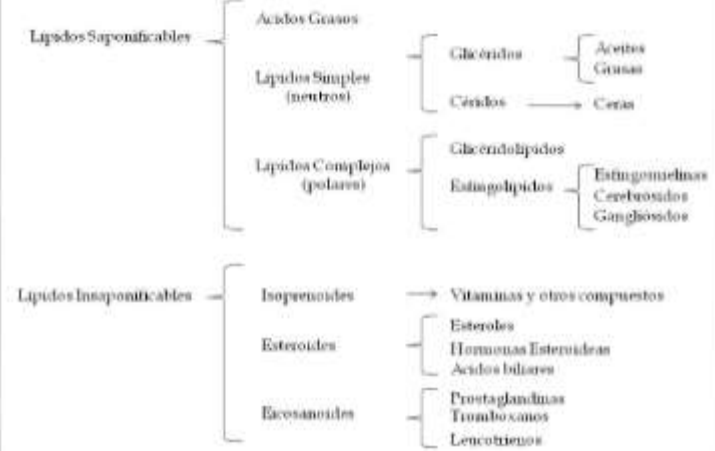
Lipidos Saponificables

Acidos Grasos

Lipidos Simples (neutros)

Glicéridos

Aceites

Grasas

Céridos

Ceras

Lipidos Complejos (polares)

Glicérolipidos

Esfingolipidos

Esfingomielinas

Cerebrosidos

Gangliósidos

Lipidos Insaponificables

Isoprenoides

Vitaminas y otros compuestos

Esteroides

Esteroles

Hormonas Esteroideas

Acidos biliares

Eicosanoides

Prostaglandinas

Tromboxanos

Leucotrienos